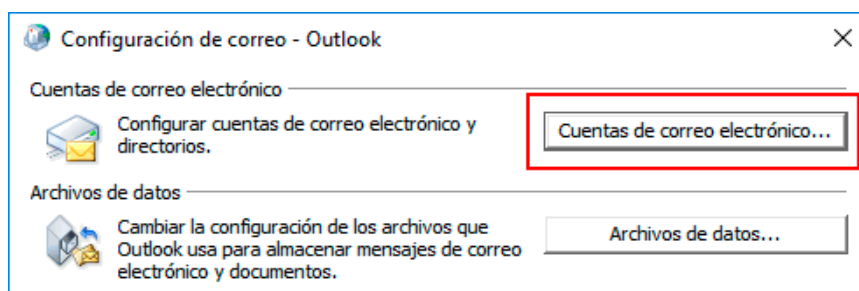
Configuración de correo - Outlook

×

Cuentas de correo electrónico

Configurar cuentas de correo electrónico y directorios.

Cuentas de correo electrónico...

Archivos de datos

Cambiar la configuración de los archivos que Outlook usa para almacenar mensajes de correo electrónico y documentos.

Archivos de datos...